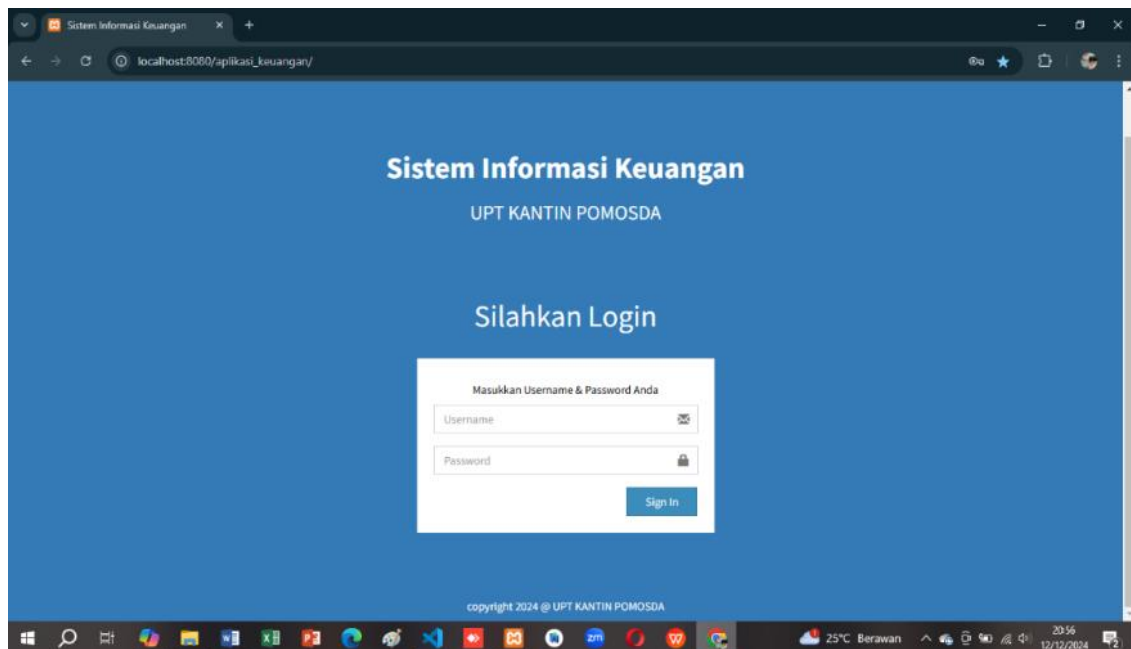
Sistem Informasi Keuangan ×

localhost:8080/aplikasi_keuangan/

Sistem Informasi Keuangan

UPT KANTIN POMOSDA

Silahkan Login

Masukkan Username & Password Anda

Username

Password

Sign In

copyright 2024 @ UPT KANTIN POMOSDA

25°C Berawan

20:56
12/12/2024